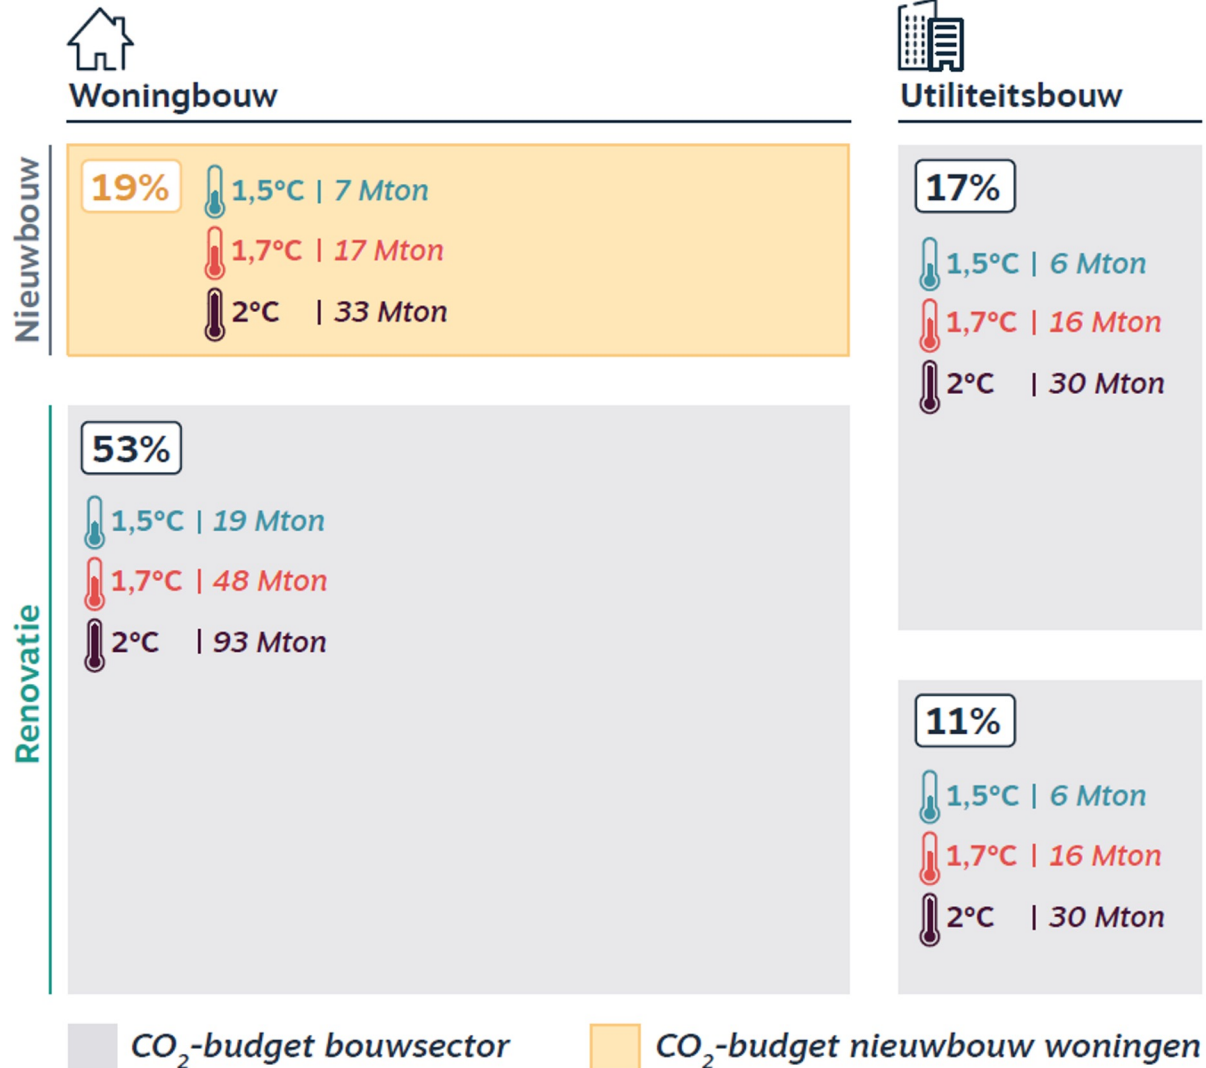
Woningbouw

Utiliteitsbouw

Nieuwbouw

19%
1,5°C | 7 Mton
1,7°C | 17 Mton
2°C | 33 Mton

17%
1,5°C | 6 Mton
1,7°C | 16 Mton
2°C | 30 Mton

Renovatie

53%
1,5°C | 19 Mton
1,7°C | 48 Mton
2°C | 93 Mton

11%
1,5°C | 6 Mton
1,7°C | 16 Mton
2°C | 30 Mton

$CO_2$-budget bouwsector
$CO_2$-budget nieuwbouw woningen